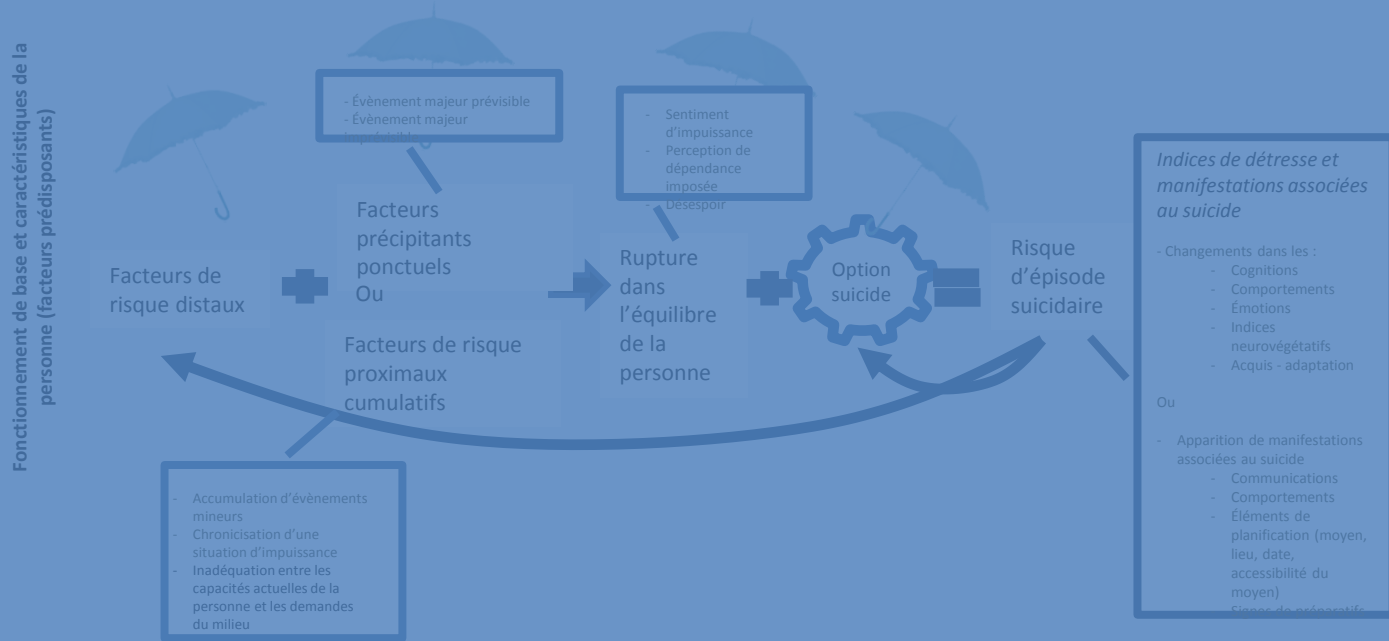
Fonctionnement de base et caractéristiques de la personne (facteurs prédisposants)

Facteurs de risque distaux

- Évènement majeur prévisible
- Évènement majeur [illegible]

Facteurs précipitants ponctuels
Ou

Facteurs de risque proximaux cumulatifs

- Accumulation d'évènements mineurs
- Chronicisation d'une situation d'impuissance
- Inadéquation entre les capacités actuelles de la personne et les demandes du milieu

- Sentiment d'impuissance
- Perception de dépendance imposée
- Désespoir

Rupture dans l'équilibre de la personne

Option suicide

Risque d'épisode suicidaire

Indices de détresse et manifestations associées au suicide

- Changements dans les :
- Cognitions
- Comportements
- Émotions
- Indices neurovégétatifs
- Acquis - adaptation

Ou

- Apparition de manifestations associées au suicide
- Communications
- Comportements
- Éléments de planification (moyen, lieu, date, accessibilité du moyen)
- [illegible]